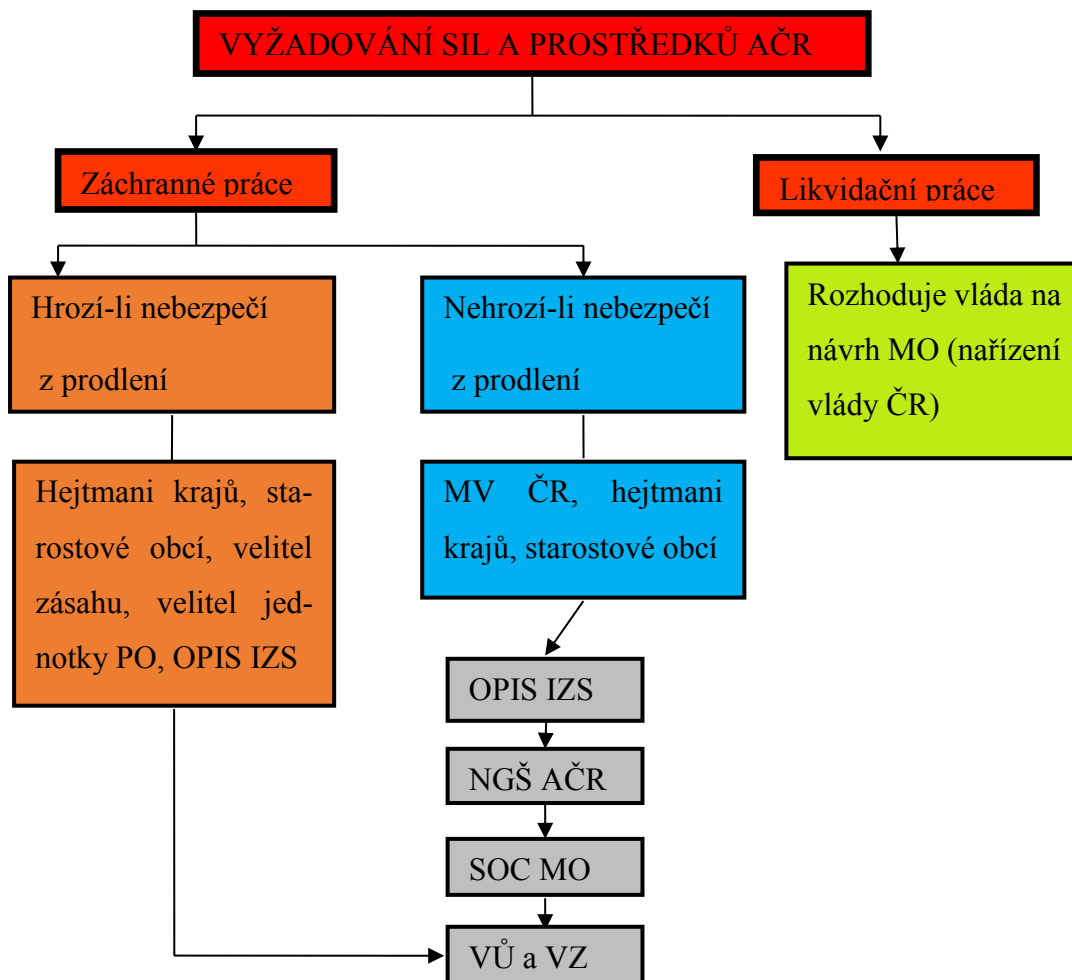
VYŽADOVÁNÍ SIL A PROSTŘEDKŮ AČR

Záchranné práce

Likvidační práce

Hrozí-li nebezpečí z prodlení

Nehrozí-li nebezpečí z prodlení

Rozhoduje vláda na návrh MO (nařízení vlády ČR)

Hejtmani krajů, starostové obcí, velitel zásahu, velitel jednotky PO, OPIS IZS

MV ČR, hejtmani krajů, starostové obcí

OPIS IZS

NGŠ AČR

SOC MO

VÚ a VZ